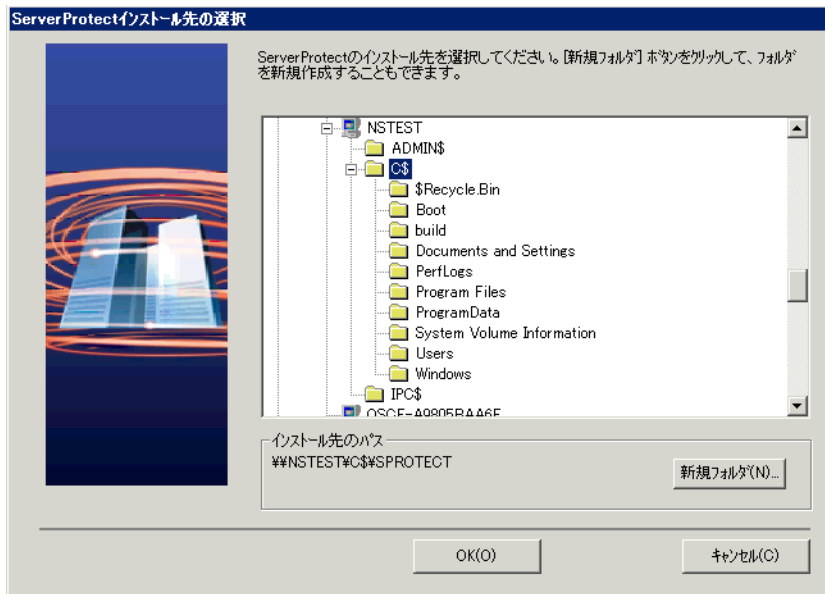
ServerProtectインストール先の選択

ServerProtectのインストール先を選択してください。[新規フォルダ] ボタンをクリックして、フォルダを新規作成することもできます。

NSTEST
ADMIN$
C$
$Recycle.Bin
Boot
build
Documents and Settings
PerfLogs
Program Files
ProgramData
System Volume Information
Users
Windows
IPC$
OSCE-A9805BAA6E

インストール先のパス
¥¥NSTEST¥C$¥SPROTECT

新規フォルダ(N)...

OK(O)

キャンセル(C)